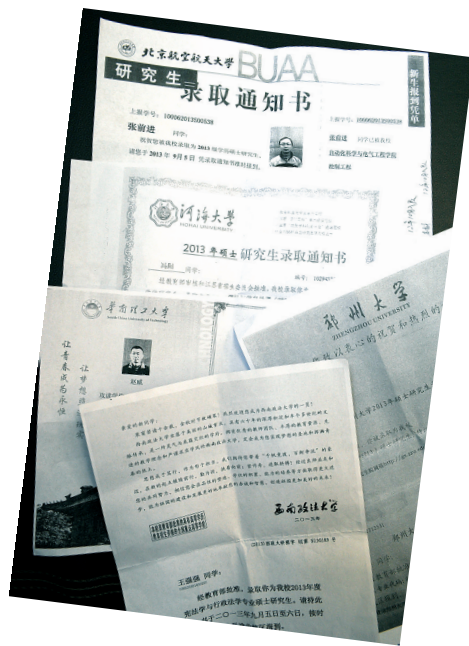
北京航空航天大学 BUAA
研究生 录取通知书
新生报到凭单
上学号：100062013000539
张富进 同学：
我校研究生院录取你为2013级学校研究生，
请于2013年9月8日 凭录取通知书报到。

河海大学
HOHAI UNIVERSITY
2013 年硕士研究生录取通知书

华南理工大学
让青春成为永恒
赵威

郑州大学
ZHENGZHOU UNIVERSITY

西南政法大学
二〇一三年

王丽娟 同学：
经教育部批准，录取你为我校2013年度宪法学与行政法学专业硕士研究生，请持此通知书于二〇一三年九月五日至六日，按时